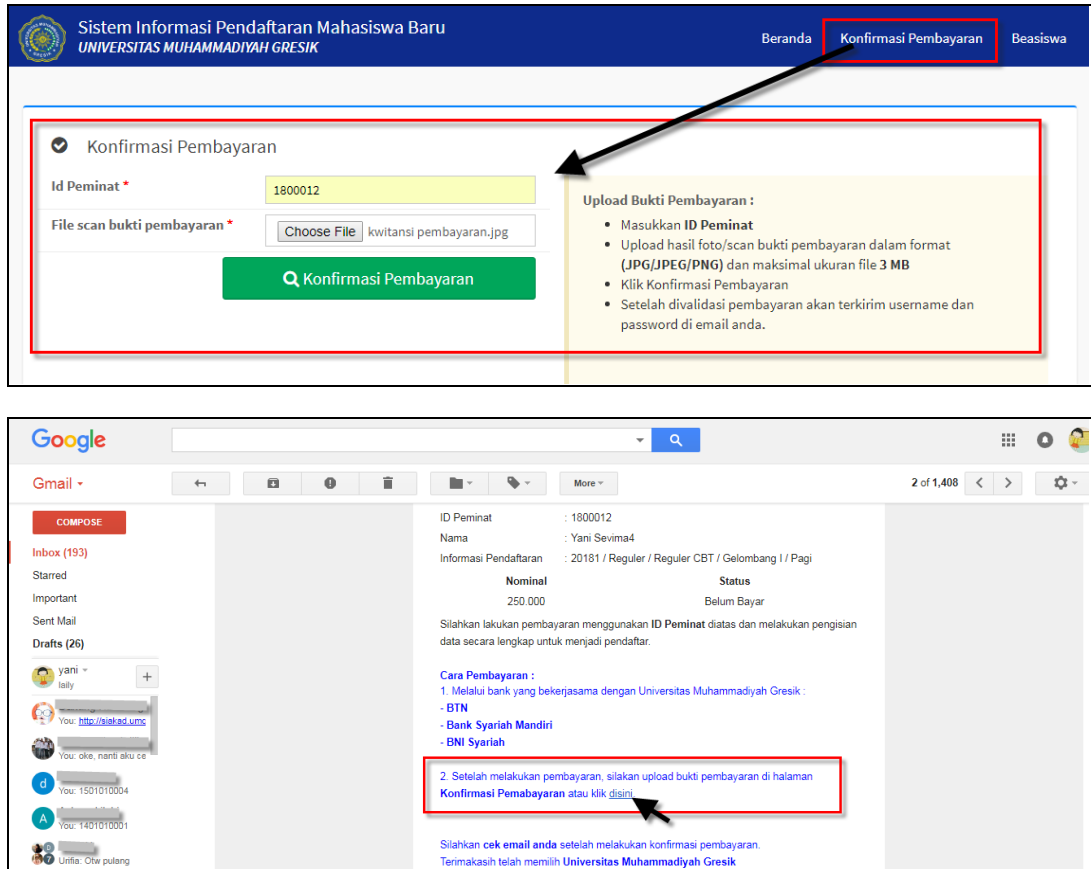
Sistem Informasi Pendaftaran Mahasiswa Baru
UNIVERSITAS MUHAMMADIYAH GRESIK

Beranda Konfirmasi Pembayaran Beasiswa

Konfirmasi Pembayaran

Id Peminat * 1800012

File scan bukti pembayaran * Choose File kwitansi pembayaran.jpg

Konfirmasi Pembayaran

Upload Bukti Pembayaran :

- Masukkan **ID Peminat**
- Upload hasil foto/scan bukti pembayaran dalam format **(JPG/JPEG/PNG)** dan maksimal ukuran file **3 MB**
- Klik Konfirmasi Pembayaran
- Setelah divalidasi pembayaran akan terkirim username dan password di email anda.

Google

Gmail

More

2 of 1,408

COMPOSE

Inbox (193)
Starred
Important
Sent Mail
Drafts (26)

yani
laily

You: http://siakad.umc
You: oke, nanti aku ce
You: 1501010004
You: 1401010001
Urifia: Otw pulang

ID Peminat : 1800012
Nama : Yani Sevima4
Informasi Pendaftaran : 20181 / Reguler / Reguler CBT / Gelombang I / Pagi

| Nominal | Status |
|---|---|
| 250.000 | Belum Bayar |

Silahkan lakukan pembayaran menggunakan **ID Peminat** diatas dan melakukan pengisian data secara lengkap untuk menjadi pendaftar.

Cara Pembayaran :
1. Melalui bank yang bekerjasama dengan Universitas Muhammadiyah Gresik :
- BTN
- Bank Syariah Mandiri
- BNI Syariah

2. Setelah melakukan pembayaran, silakan upload bukti pembayaran di halaman **Konfirmasi Pemabayaran** atau klik disini.

Silahkan **cek email anda** setelah melakukan konfirmasi pembayaran.
Terimakasih telah memilih **Universitas Muhammadiyah Gresik**